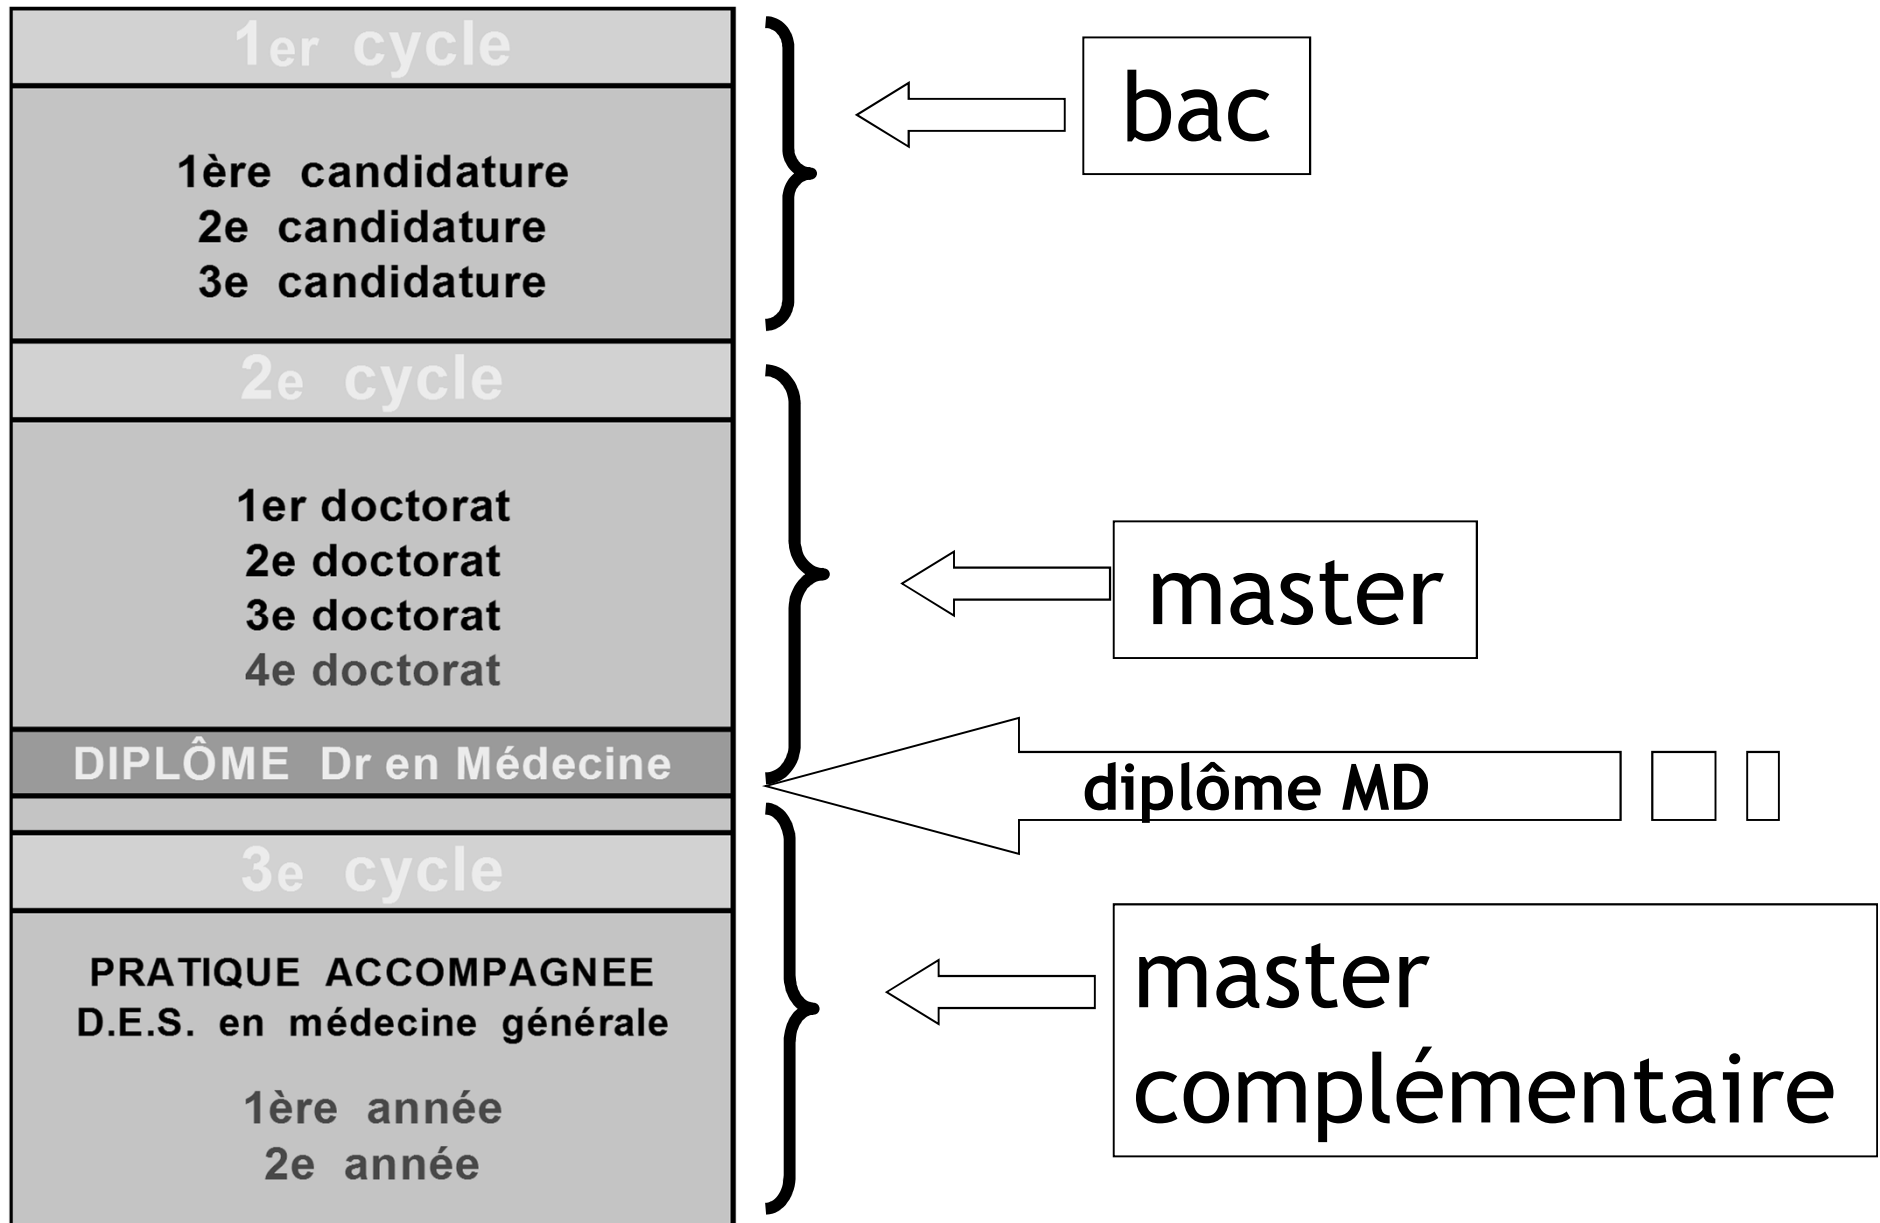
1er cycle

1ère candidature
2e candidature
3e candidature

bac

2e cycle

1er doctorat
2e doctorat
3e doctorat
4e doctorat

master

DIPLÔME Dr en Médecine

diplôme MD

3e cycle

PRATIQUE ACCOMPAGNEE
D.E.S. en médecine générale

1ère année
2e année

master complémentaire